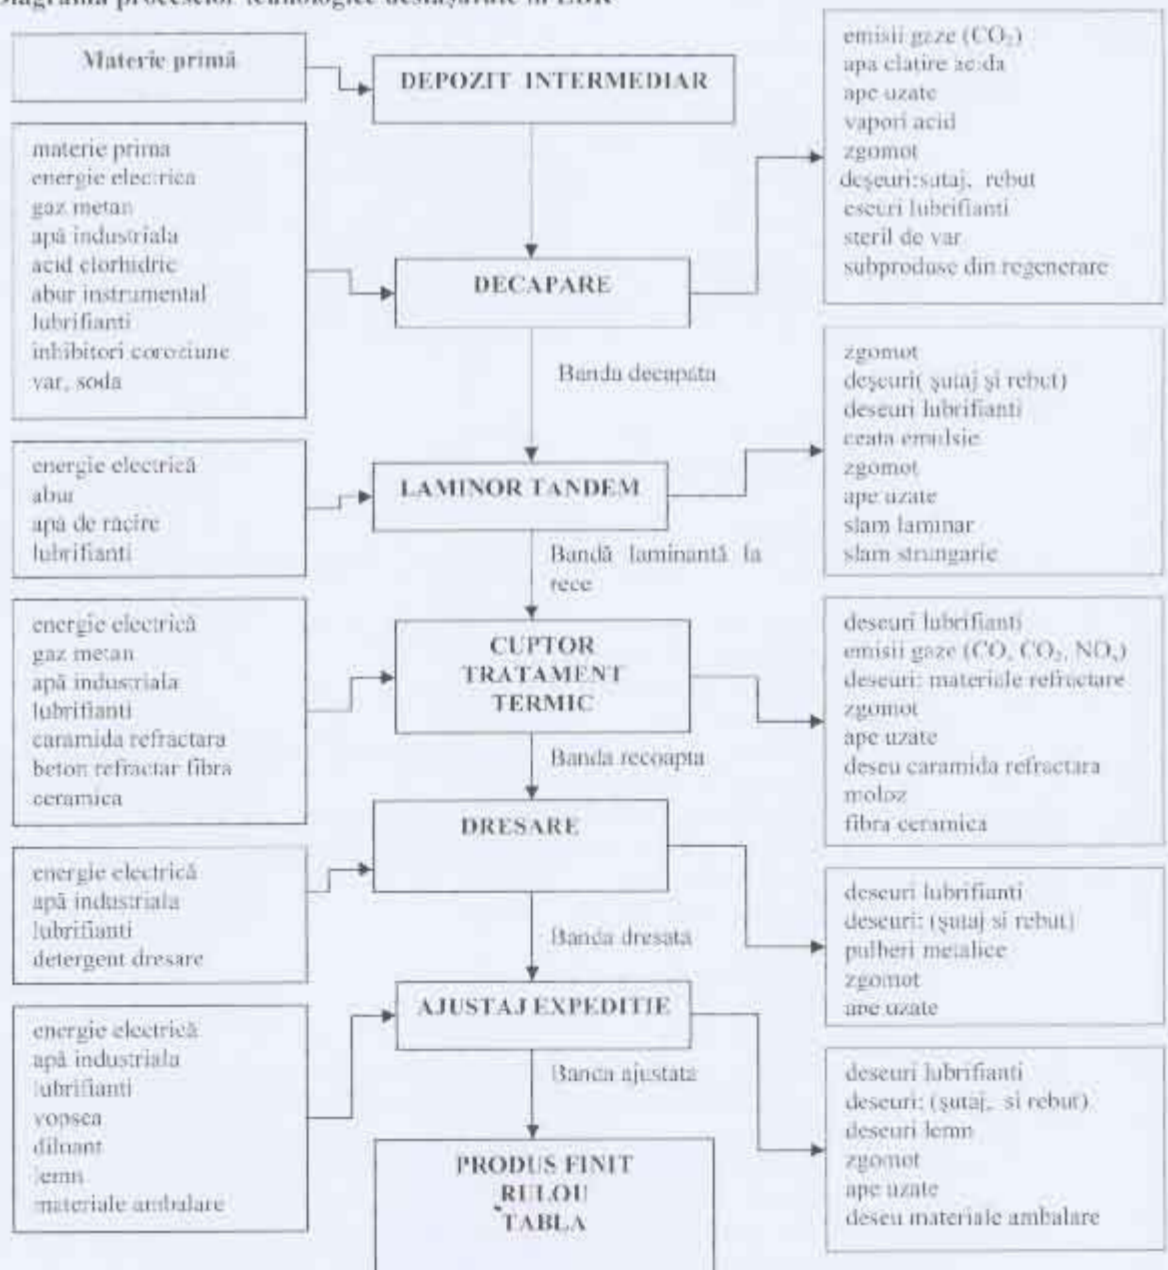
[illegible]iagrama proceselor tehnologice desfaşurate in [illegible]

Materie primă

DEPOZIT INTERMEDIAR

emisii gaze ($CO_2$)
apa clatire acida
ape uzate
vapori acid
zgomot
deşeuri:sutaj, rebut
eseuri lubrifianti
steril de var
subproduse din regenerare

materie prima
energie electrica
gaz metan
apă industriala
acid clorhidric
abur instrumental
lubrifianti
inhibitori coroziune
var, soda

DECAPARE

Banda decapata

zgomot
deşeuri( şutaj şi rebut)
deseuri lubrifianti
ceata emulsie
zgomot
ape uzate
slam laminar
slam strungarie

energie electrică
abur
apă de răcire
lubrifianti

LAMINOR TANDEM

Bandă laminantă la rece

energie electrică
gaz metan
apă industriala
lubrifianti
caramida refractara
beton refractar fibra ceramica

CUPTOR TRATAMENT TERMIC

deseuri lubrifianti
emisii gaze (CO, $CO_2$, $NO_x$)
deseuri: materiale refractare
zgomot
ape uzate
deseu caramida refractara
moloz
fibra ceramica

Banda recoapta

DRESARE

energie electrică
apă industriala
lubrifianti
detergent dresare

Banda dresata

deseuri lubrifianti
deseuri: (şutaj si rebut)
pulberi metalice
zgomot
ape uzate

AJUSTAJ EXPEDITIE

energie electrică
apă industriala
lubrifianti
vopsea
diluant
lemn
materiale ambalare

Banda ajustata

deseuri lubrifianti
deseuri: (şutaj, si rebut)
deseuri lemn
zgomot
ape uzate
deseu materiale ambalare

PRODUS FINIT RULOU TABLA